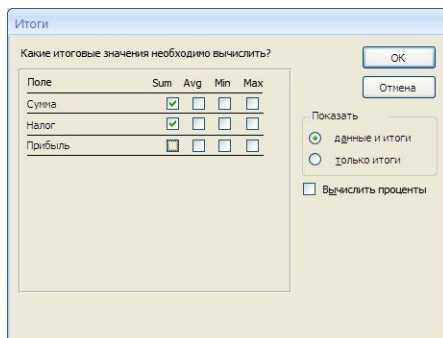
Итоги

Какие итоговые значения необходимо вычислить?

| Поле | Sum | Avg | Min | Max |
|---|---|---|---|---|
| Сумма | ☑ | ☐ | ☐ | ☐ |
| Налог | ☑ | ☐ | ☐ | ☐ |
| Прибыль | ☐ | ☐ | ☐ | ☐ |

OK

Отмена

Показать

данные и итоги

только итоги

Вычислить проценты